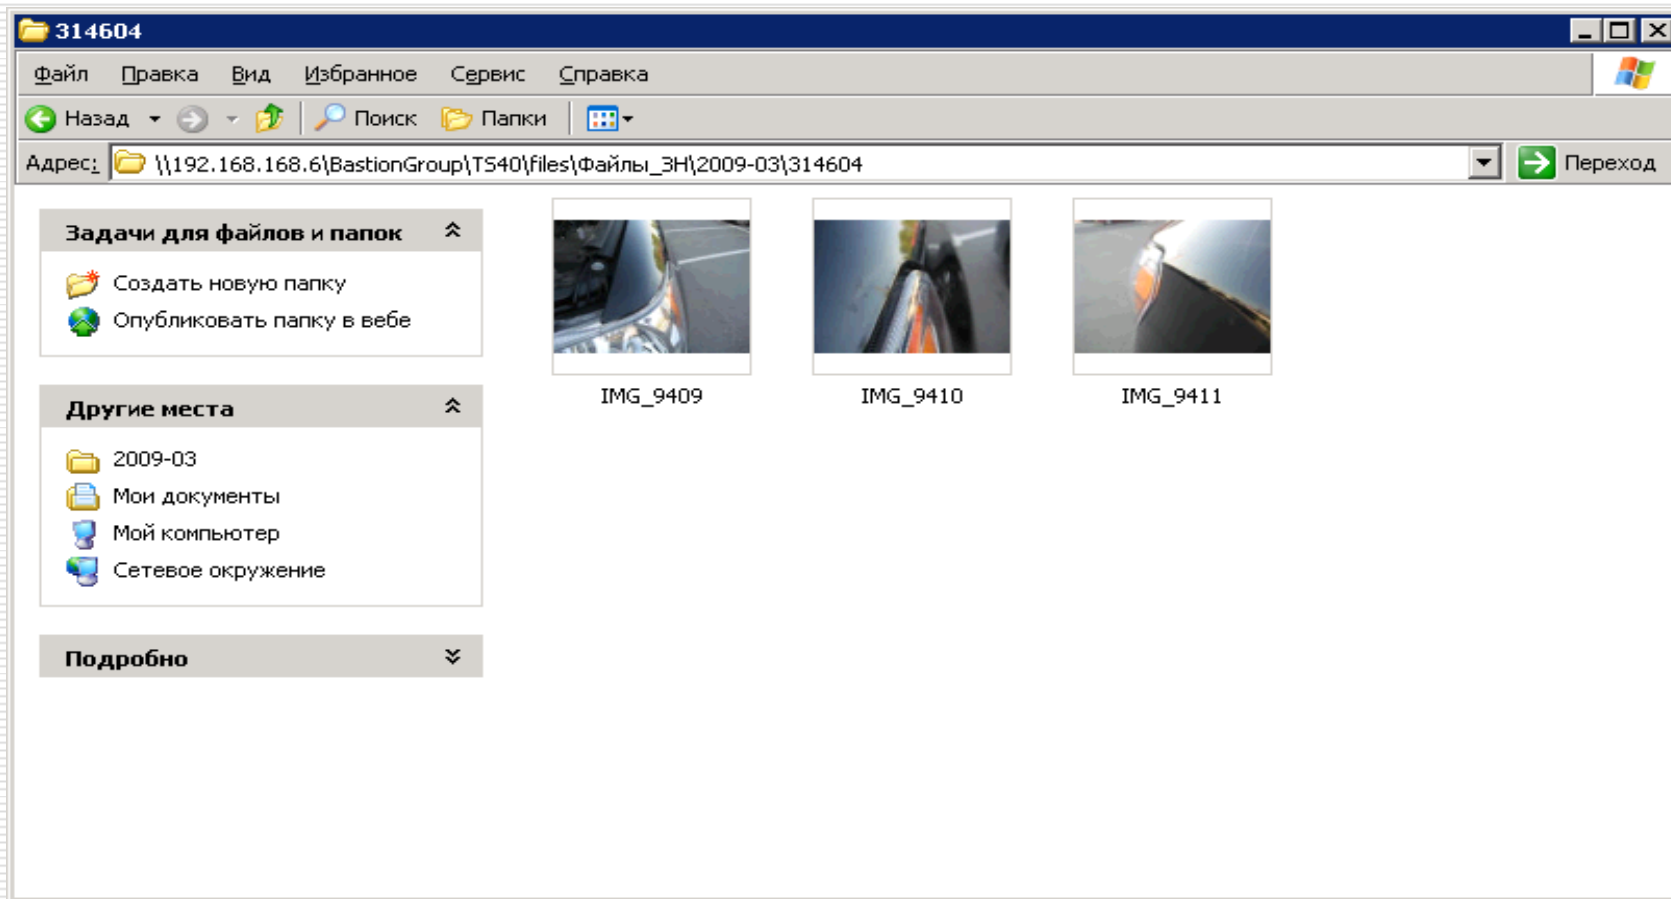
314604

Файл Правка Вид Избранное Сервис Справка

Назад Поиск Папки

Адрес: \\192.168.168.6\BastionGroup\TS40\files\Файлы_ЗН\2009-03\314604 Переход

Задачи для файлов и папок

Создать новую папку
Опубликовать папку в вебе

Другие места

2009-03
Мои документы
Мой компьютер
Сетевое окружение

Подробно

IMG_9409
IMG_9410
IMG_9411